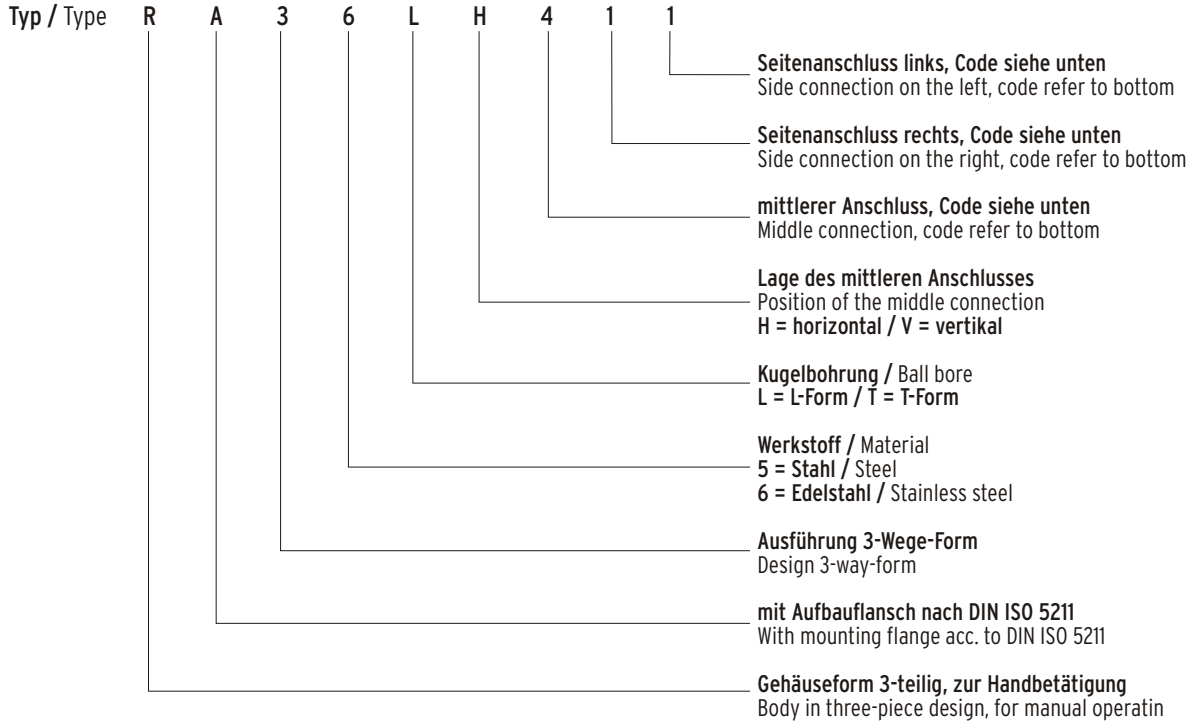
Typ / Type R A 3 6 L H 4 1 1

Seitenanschluss links, Code siehe unten
Side connection on the left, code refer to bottom

Seitenanschluss rechts, Code siehe unten
Side connection on the right, code refer to bottom

mittlerer Anschluss, Code siehe unten
Middle connection, code refer to bottom

Lage des mittleren Anschlusses
Position of the middle connection
H = horizontal / V = vertikal

Kugelbohrung / Ball bore
L = L-Form / T = T-Form

Werkstoff / Material
5 = Stahl / Steel
6 = Edelstahl / Stainless steel

Ausführung 3-Wege-Form
Design 3-way-form

mit Aufbauflansch nach DIN ISO 5211
With mounting flange acc. to DIN ISO 5211

Gehäuseform 3-teilig, zur Handbetätigung
Body in three-piece design, for manual operatin